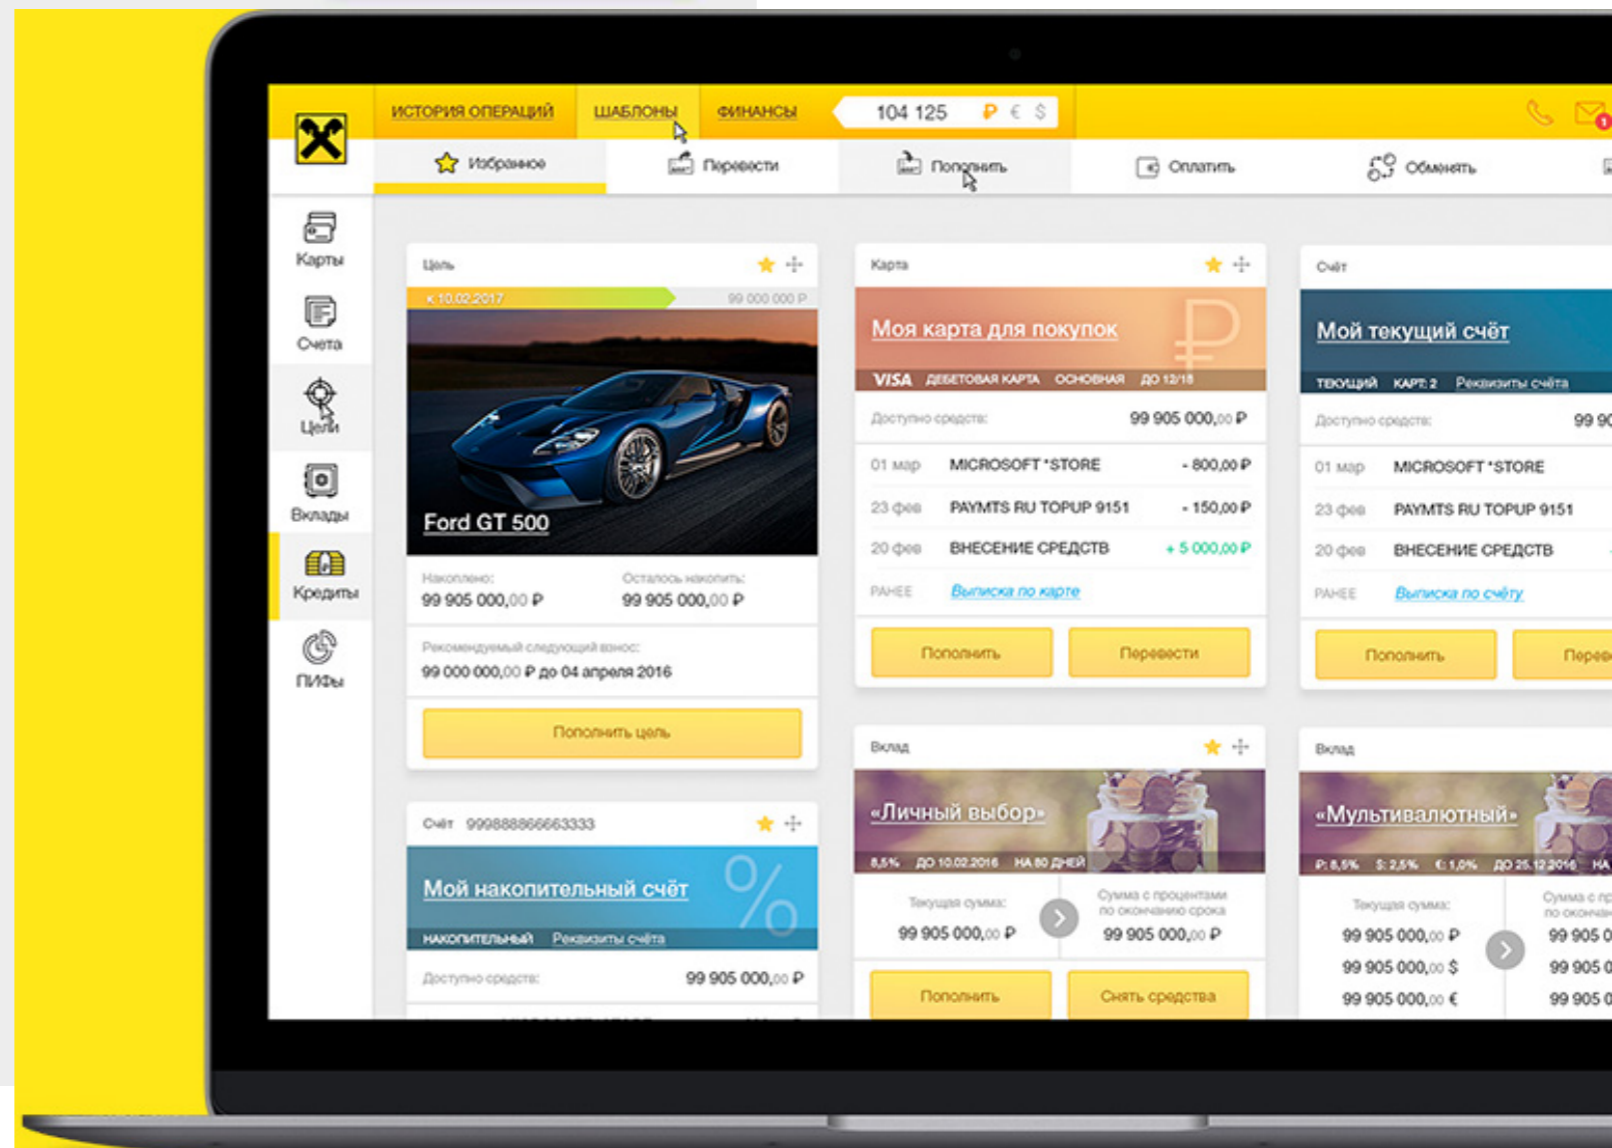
ИСТОРИЯ ОПЕРАЦИЙ ШАБЛОНЫ ФИНАНСЫ 104 125 ₽ € $

Избранное Перевести Пополнить Оплатить Обменять

Карты
Счета
Цели
Вклады
Кредиты
ПИФы

Цель
К 10.02.2017 99 000 000 ₽
Ford GT 500
Накоплено: 99 905 000,00 ₽
Осталось накопить: 99 905 000,00 ₽
Рекомендуемый следующий взнос: 99 000 000,00 ₽ до 04 апреля 2016
Пополнить цель

Счёт 999888866663333
Мой накопительный счёт
НАКОПИТЕЛЬНЫЙ Реквизиты счёта
Доступно средств: 99 905 000,00 ₽

Карта
Моя карта для покупок
VISA ДЕБЕТОВАЯ КАРТА ОСНОВНАЯ ДО 12/18
Доступно средств: 99 905 000,00 ₽
01 мар MICROSOFT *STORE - 800,00 ₽
23 фев PAYMTS RU TOPUP 9151 - 150,00 ₽
20 фев ВНЕСЕНИЕ СРЕДСТВ + 5 000,00 ₽
РАНЕЕ Выписка по карте
Пополнить Перевести

Вклад
«Личный выбор»
8,5% ДО 10.02.2016 НА 80 ДНЕЙ
Текущая сумма: 99 905 000,00 ₽
Сумма с процентами по окончанию срока 99 905 000,00 ₽
Пополнить Снять средства

Счёт
Мой текущий счёт
ТЕКУЩИЙ КАРТ: 2 Реквизиты счёта
Доступно средств: 99 9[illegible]
01 мар MICROSOFT *STORE
23 фев PAYMTS RU TOPUP 9151
20 фев ВНЕСЕНИЕ СРЕДСТВ
РАНЕЕ Выписка по счёту
Пополнить Перев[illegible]

Вклад
«Мультивалютный»
₽: 8,5% $: 2,5% €: 1,0% ДО 25.12.2016 НА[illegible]
Текущая сумма: 99 905 000,00 ₽ 99 905 000,00 $ 99 905 000,00 €
Сумма с пр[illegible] по окончани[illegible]
99 905 0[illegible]
99 905 0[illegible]
99 905 0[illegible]